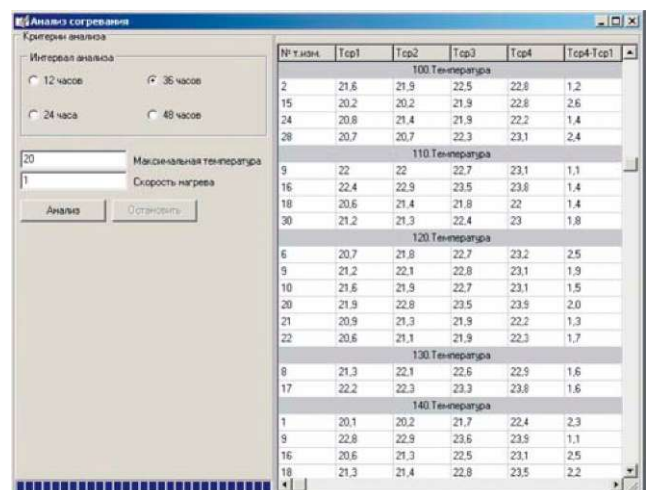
Анализ согревания

Критерии анализа

Интервал анализа

12 часов

36 часов

24 часа

48 часов

20

Максимальная температура

1

Скорость нагрева

Анализ

Остановить

| № т.изм. | Тср1 | Тср2 | Тср3 | Тср4 | Тср4-Тср1 |
|---|---|---|---|---|---|
| 100.Температура | | | | | |
| 2 | 21,6 | 21,9 | 22,5 | 22,8 | 1,2 |
| 15 | 20,2 | 20,2 | 21,9 | 22,8 | 2,6 |
| 24 | 20,8 | 21,4 | 21,9 | 22,2 | 1,4 |
| 28 | 20,7 | 20,7 | 22,3 | 23,1 | 2,4 |
| 110.Температура | | | | | |
| 9 | 22 | 22 | 22,7 | 23,1 | 1,1 |
| 16 | 22,4 | 22,9 | 23,5 | 23,8 | 1,4 |
| 18 | 20,6 | 21,4 | 21,8 | 22 | 1,4 |
| 30 | 21,2 | 21,3 | 22,4 | 23 | 1,8 |
| 120.Температура | | | | | |
| 6 | 20,7 | 21,8 | 22,7 | 23,2 | 2,5 |
| 9 | 21,2 | 22,1 | 22,8 | 23,1 | 1,9 |
| 10 | 21,6 | 21,9 | 22,7 | 23,1 | 1,5 |
| 20 | 21,9 | 22,8 | 23,5 | 23,9 | 2,0 |
| 21 | 20,9 | 21,3 | 21,9 | 22,2 | 1,3 |
| 22 | 20,6 | 21,1 | 21,9 | 22,3 | 1,7 |
| 130.Температура | | | | | |
| 8 | 21,3 | 22,1 | 22,6 | 22,9 | 1,6 |
| 17 | 22,2 | 22,3 | 23,3 | 23,8 | 1,6 |
| 140.Температура | | | | | |
| 1 | 20,1 | 20,2 | 21,7 | 22,4 | 2,3 |
| 9 | 22,8 | 22,9 | 23,6 | 23,9 | 1,1 |
| 16 | 20,6 | 21,3 | 22,5 | 23,1 | 2,5 |
| 18 | 21,3 | 21,4 | 22,8 | 23,5 | 2,2 |